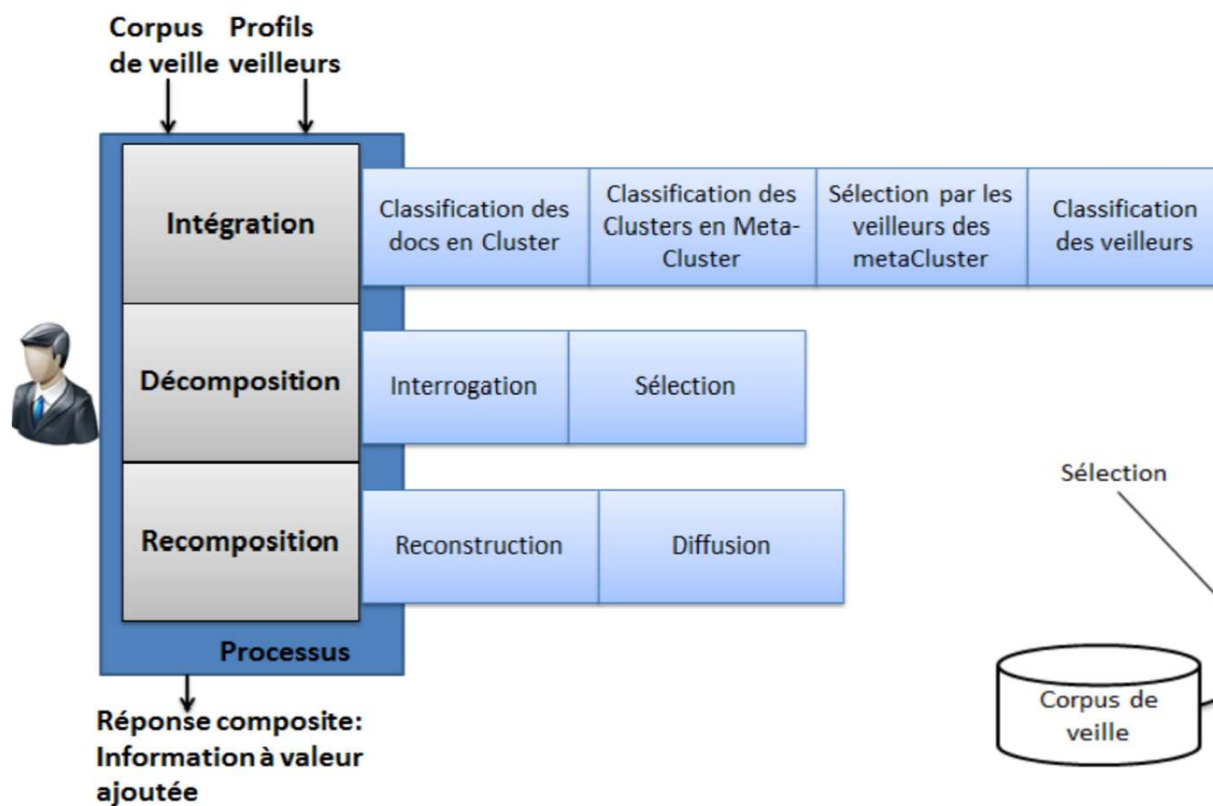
Corpus de veille

Profils veilleurs

Intégration

Classification des docs en Cluster

Classification des Clusters en Meta-Cluster

Sélection par les veilleurs des metaCluster

Classification des veilleurs

Décomposition

Interrogation

Sélection

Recomposition

Reconstruction

Diffusion

Processus

Réponse composite: Information à valeur ajoutée

Sélection

Corpus de veille